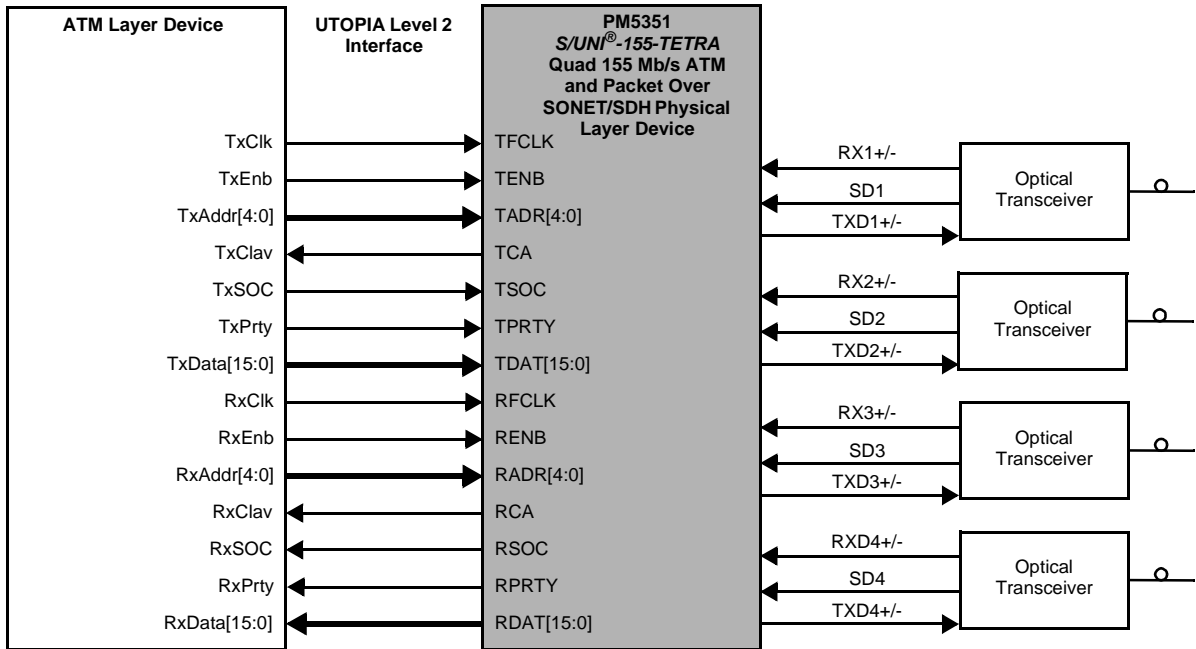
ATM Layer Device

UTOPIA Level 2 Interface

PM5351
*S/UNI®-155-TETRA*
Quad 155 Mb/s ATM and Packet Over SONET/SDH Physical Layer Device

TxClk
TFCLK
TxEnb
TENB
TxAddr[4:0]
TADR[4:0]
TxClav
TCA
TxSOC
TSOC
TxPrty
TPRTY
TxData[15:0]
TDAT[15:0]
RxClk
RFCLK
RxEnb
RENB
RxAddr[4:0]
RADR[4:0]
RxClav
RCA
RxSOC
RSOC
RxPrty
RPRTY
RxData[15:0]
RDAT[15:0]

RX1+/-
SD1
TXD1+/-
Optical Transceiver

RX2+/-
SD2
TXD2+/-
Optical Transceiver

RX3+/-
SD3
TXD3+/-
Optical Transceiver

RXD4+/-
SD4
TXD4+/-
Optical Transceiver